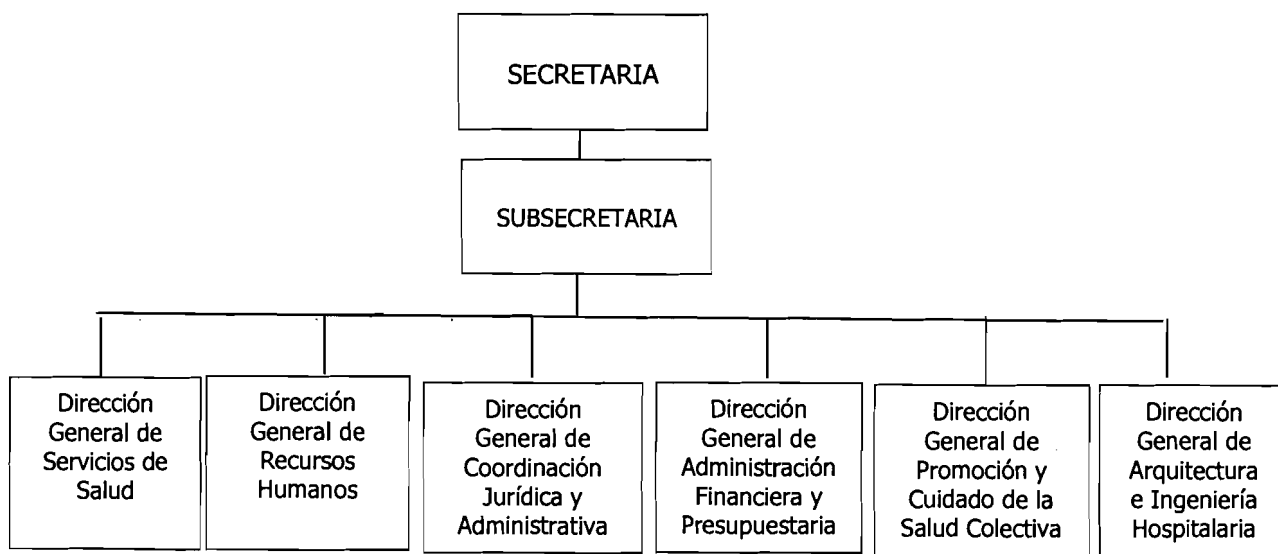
SECRETARIA

SUBSECRETARIA

Dirección General de Servicios de Salud

Dirección General de Recursos Humanos

Dirección General de Coordinación Jurídica y Administrativa

Dirección General de Administración Financiera y Presupuestaria

Dirección General de Promoción y Cuidado de la Salud Colectiva

Dirección General de Arquitectura e Ingeniería Hospitalaria